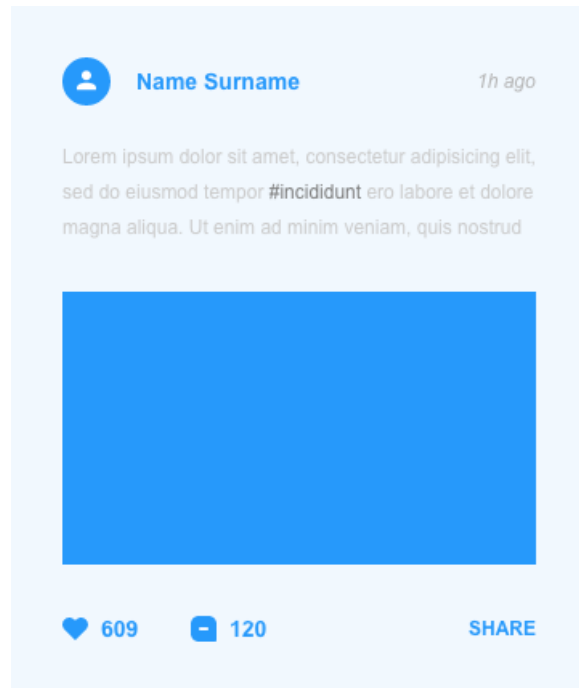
Name Surname

1h ago

Lorem ipsum dolor sit amet, consectetur adipisicing elit, sed do eiusmod tempor #incididunt ero labore et dolore magna aliqua. Ut enim ad minim veniam, quis nostrud

609 120 SHARE